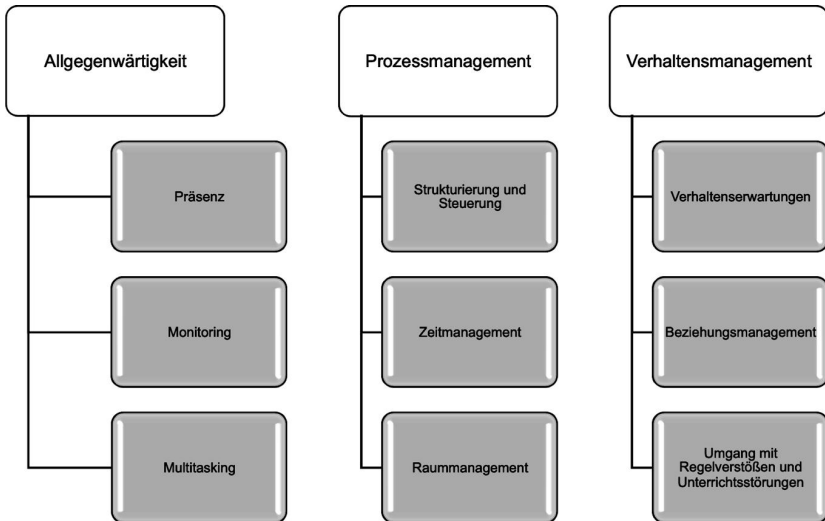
Allgegenwärtigkeit

Präsenz

Monitoring

Multitasking

Prozessmanagement

Strukturierung und Steuerung

Zeitmanagement

Raummanagement

Verhaltensmanagement

Verhaltenserwartungen

Beziehungsmanagement

Umgang mit Regelverstößen und Unterrichtsstörungen